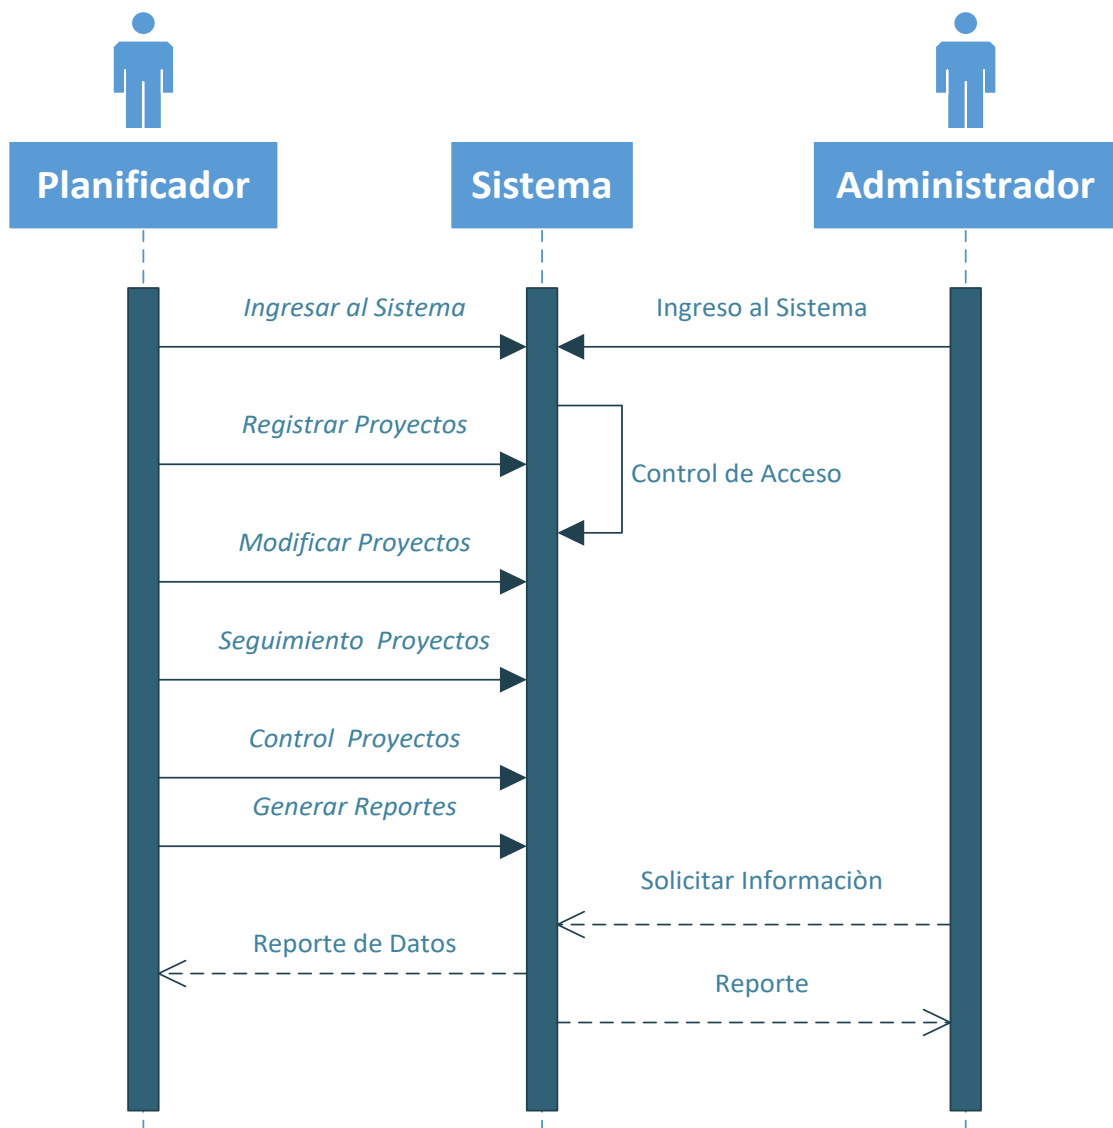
Planificador

Sistema

Administrador

Ingresar al Sistema

Ingreso al Sistema

Registrar Proyectos

Control de Acceso

Modificar Proyectos

Seguimiento  Proyectos

Control  Proyectos

Generar Reportes

Solicitar Informaciòn

Reporte de Datos

Reporte